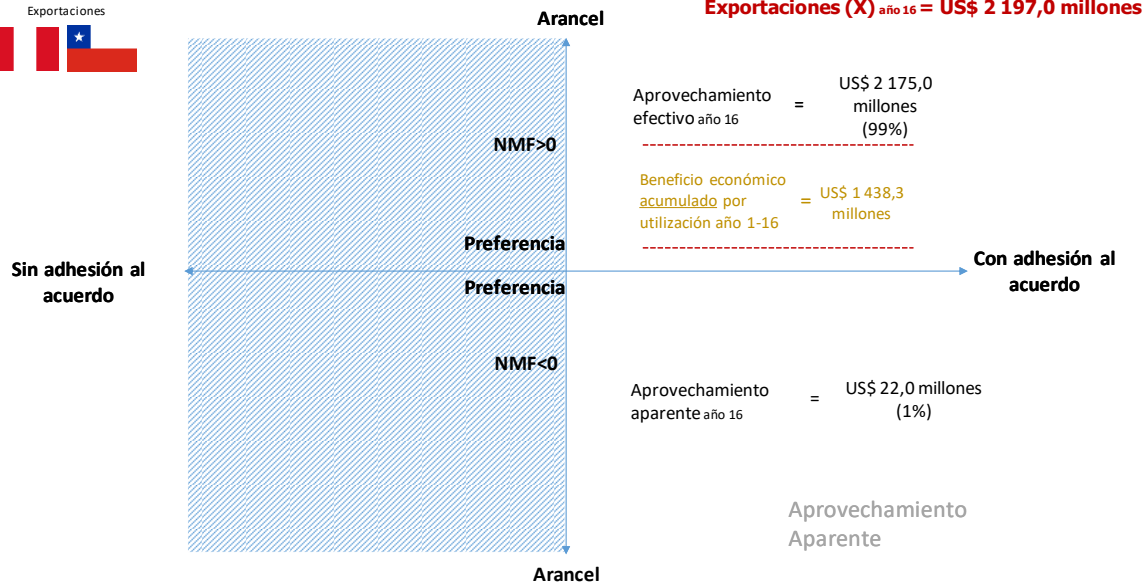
Exportaciones

Arancel

Exportaciones (X) año 16 = US$ 2 197,0 millones

Aprovechamiento efectivo año 16 = US$ 2 175,0 millones (99%)

NMF>0

Beneficio económico acumulado por utilización año 1-16 = US$ 1 438,3 millones

Preferencia

Sin adhesión al acuerdo

Con adhesión al acuerdo

Preferencia

NMF<0

Aprovechamiento aparente año 16 = US$ 22,0 millones (1%)

Aprovechamiento Aparente

Arancel